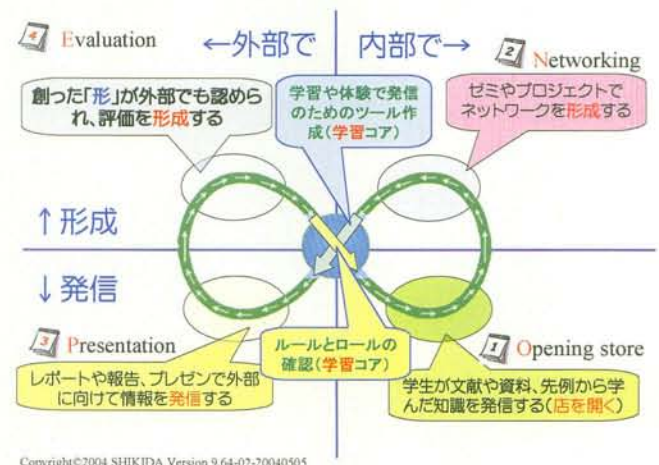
4 Evaluation

←外部で　内部で→

2 Networking

創った「形」が外部でも認められ、評価を形成する

学習や体験で発信のためのツール作成（学習コア）

ゼミやプロジェクトでネットワークを形成する

↑形成

↓発信

3 Presentation

ルールとロールの確認（学習コア）

1 Opening store

レポートや報告、プレゼンで外部に向けて情報を発信する

学生が文献や資料、先例から学んだ知識を発信する（店を開く）

Copyright©2004 SHIKIDA Version 9.64-02-20040505